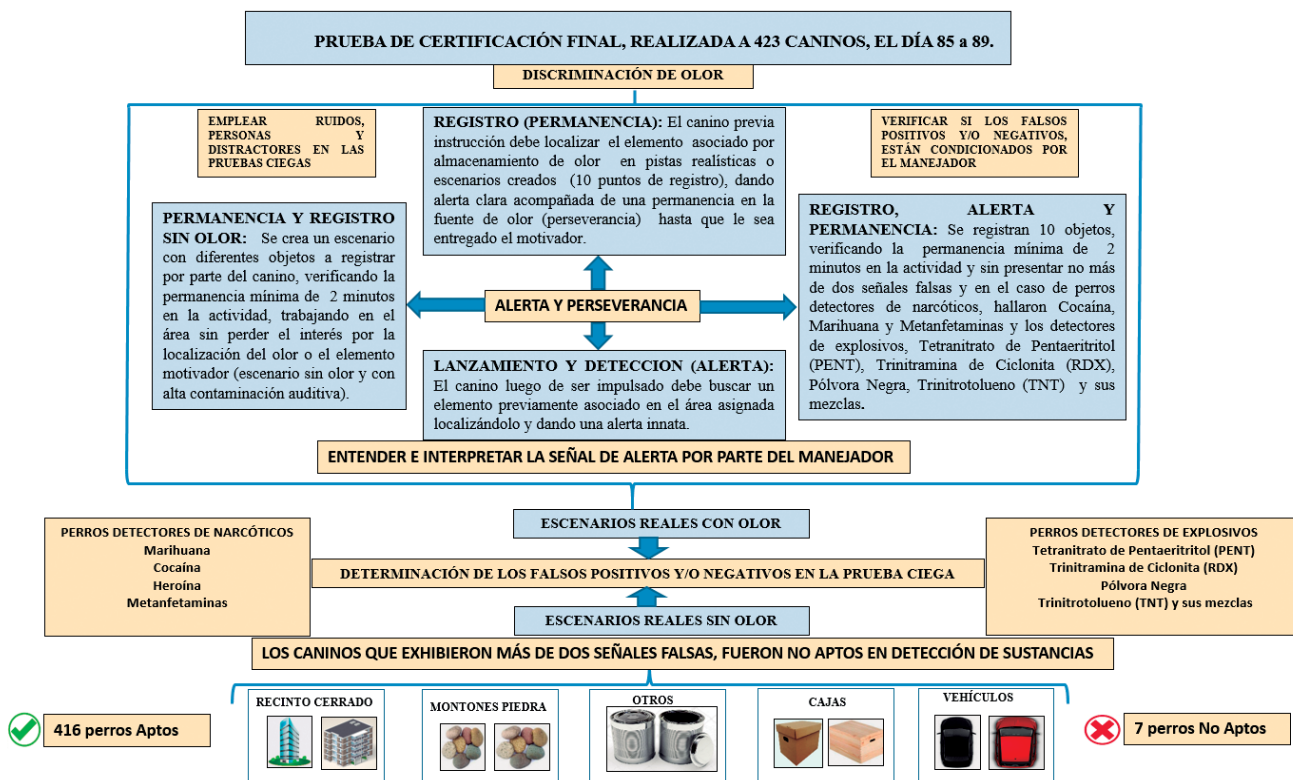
PRUEBA DE CERTIFICACIÓN FINAL, REALIZADA A 423 CANINOS, EL DÍA 85 a 89.

DISCRIMINACIÓN DE OLOR

EMPLEAR RUIDOS, PERSONAS Y DISTRACTORES EN LAS PRUEBAS CIEGAS

REGISTRO (PERMANENCIA): El canino previa instrucción debe localizar el elemento asociado por almacenamiento de olor en pistas realísticas o escenarios creados (10 puntos de registro), dando alerta clara acompañada de una permanencia en la fuente de olor (perseverancia) hasta que le sea entregado el motivador.

VERIFICAR SI LOS FALSOS POSITIVOS Y/O NEGATIVOS, ESTÁN CONDICIONADOS POR EL MANEJADOR

PERMANENCIA Y REGISTRO SIN OLOR: Se crea un escenario con diferentes objetos a registrar por parte del canino, verificando la permanencia mínima de 2 minutos en la actividad, trabajando en el área sin perder el interés por la localización del olor o el elemento motivador (escenario sin olor y con alta contaminación auditiva).

ALERTA Y PERSEVERANCIA

REGISTRO, ALERTA Y PERMANENCIA: Se registran 10 objetos, verificando la permanencia mínima de 2 minutos en la actividad y sin presentar no más de dos señales falsas y en el caso de perros detectores de narcóticos, hallaron Cocaína, Marihuana y Metanfetaminas y los detectores de explosivos, Tetranitrato de Pentaeritritol (PENT), Trinitramina de Ciclonita (RDX), Pólvora Negra, Trinitrotolueno (TNT) y sus mezclas.

LANZAMIENTO Y DETECCION (ALERTA): El canino luego de ser impulsado debe buscar un elemento previamente asociado en el área asignada localizándolo y dando una alerta innata.

ENTENDER E INTERPRETAR LA SEÑAL DE ALERTA POR PARTE DEL MANEJADOR

PERROS DETECTORES DE NARCÓTICOS
Marihuana
Cocaína
Heroína
Metanfetaminas

ESCENARIOS REALES CON OLOR

DETERMINACIÓN DE LOS FALSOS POSITIVOS Y/O NEGATIVOS EN LA PRUEBA CIEGA

ESCENARIOS REALES SIN OLOR

PERROS DETECTORES DE EXPLOSIVOS
Tetranitrato de Pentaeritritol (PENT)
Trinitramina de Ciclonita (RDX)
Pólvora Negra
Trinitrotolueno (TNT) y sus mezclas

LOS CANINOS QUE EXHIBIERON MÁS DE DOS SEÑALES FALSAS, FUERON NO APTOS EN DETECCIÓN DE SUSTANCIAS

416 perros Aptos

RECINTO CERRADO

MONTONES PIEDRA

OTROS

CAJAS

VEHÍCULOS

7 perros No Aptos